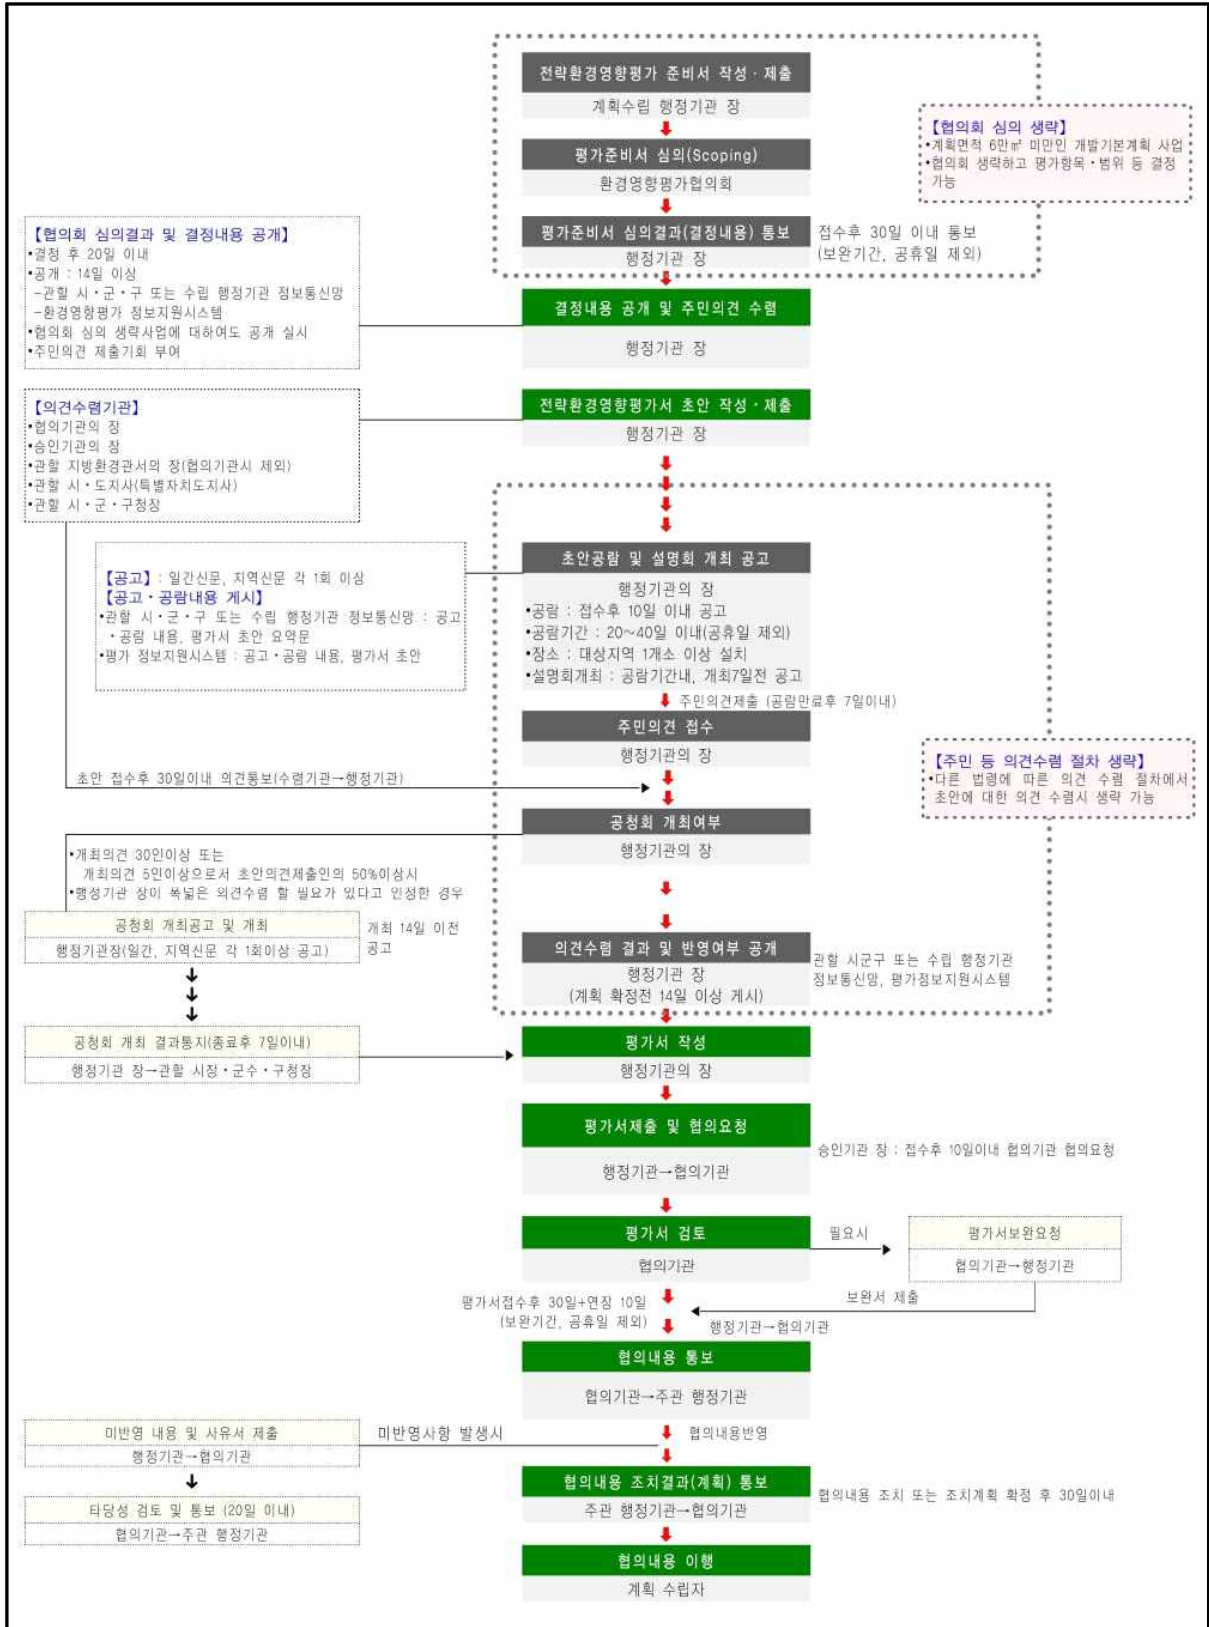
전략환경영향평가 준비서 작성 · 제출
계획수립 행정기관 장

【협의회 심의 생략】
•계획면적 6만㎡ 미만인 개발기본계획 사업
•협의회 생략하고 평가항목·범위 등 결정 가능

평가준비서 심의(Scoping)
환경영향평가협의회

【협의회 심의결과 및 결정내용 공개】
•결정 후 20일 이내
•공개 : 14일 이상
-관할 시·군·구 또는 수립 행정기관 정보통신망
-환경영향평가 정보지원시스템
•협의회 심의 생략사업에 대하여도 공개 실시
•주민의견 제출기회 부여

평가준비서 심의결과(결정내용) 통보
행정기관 장
접수후 30일 이내 통보
(보완기간, 공휴일 제외)

결정내용 공개 및 주민의견 수렴
행정기관 장

【의견수렴기관】
•협의기관의 장
•승인기관의 장
•관할 지방환경관서의 장(협의기관시 제외)
•관할 시·도지사(특별자치도지사)
•관할 시·군·구청장

전략환경영향평가서 초안 작성 · 제출
행정기관 장

【공고】: 일간신문, 지역신문 각 1회 이상
【공고 · 공람내용 게시】
•관할 시·군·구 또는 수립 행정기관 정보통신망 : 공고·공람 내용, 평가서 초안 요약문
•평가 정보지원시스템 : 공고·공람 내용, 평가서 초안

초안공람 및 설명회 개최 공고
행정기관의 장
•공람 : 접수후 10일 이내 공고
•공람기간 : 20~40일 이내(공휴일 제외)
•장소 : 대상지역 1개소 이상 설치
•설명회개최 : 공람기간내, 개최7일전 공고
주민의견제출 (공람만료후 7일이내)

주민의견 접수
행정기관의 장

【주민 등 의견수렴 절차 생략】
•다른 법령에 따른 의견 수렴 절차에서 초안에 대한 의견 수렴시 생략 가능

초안 접수후 30일이내 의견통보(수렴기관→행정기관)

공청회 개최여부
행정기관의 장

•개최의견 30인이상 또는 개최의견 5인이상으로서 초안의견제출인의 50%이상시
•행정기관 장이 폭넓은 의견수렴 할 필요가 있다고 인정한 경우

공청회 개최공고 및 개최
행정기관장(일간, 지역신문 각 1회이상 공고)
개최 14일 이전 공고

의견수렴 결과 및 반영여부 공개
행정기관 장
(계획 확정전 14일 이상 게시)
관할 시군구 또는 수립 행정기관 정보통신망, 평가정보지원시스템

공청회 개최 결과통지(종료후 7일이내)
행정기관 장→관할 시장·군수·구청장

평가서 작성
행정기관의 장

평가서제출 및 협의요청
행정기관→협의기관
승인기관 장 : 접수후 10일이내 협의기관 협의요청

평가서 검토
협의기관
필요시
평가서보완요청
협의기관→행정기관

평가서접수후 30일+연장 10일
(보완기간, 공휴일 제외)
보완서 제출
행정기관→협의기관

협의내용 통보
협의기관→주관 행정기관

미반영 내용 및 사유서 제출
행정기관→협의기관
미반영사항 발생시
협의내용반영

타당성 검토 및 통보 (20일 이내)
협의기관→주관 행정기관

협의내용 조치결과(계획) 통보
주관 행정기관→협의기관
협의내용 조치 또는 조치계획 확정 후 30일이내

협의내용 이행
계획 수립자